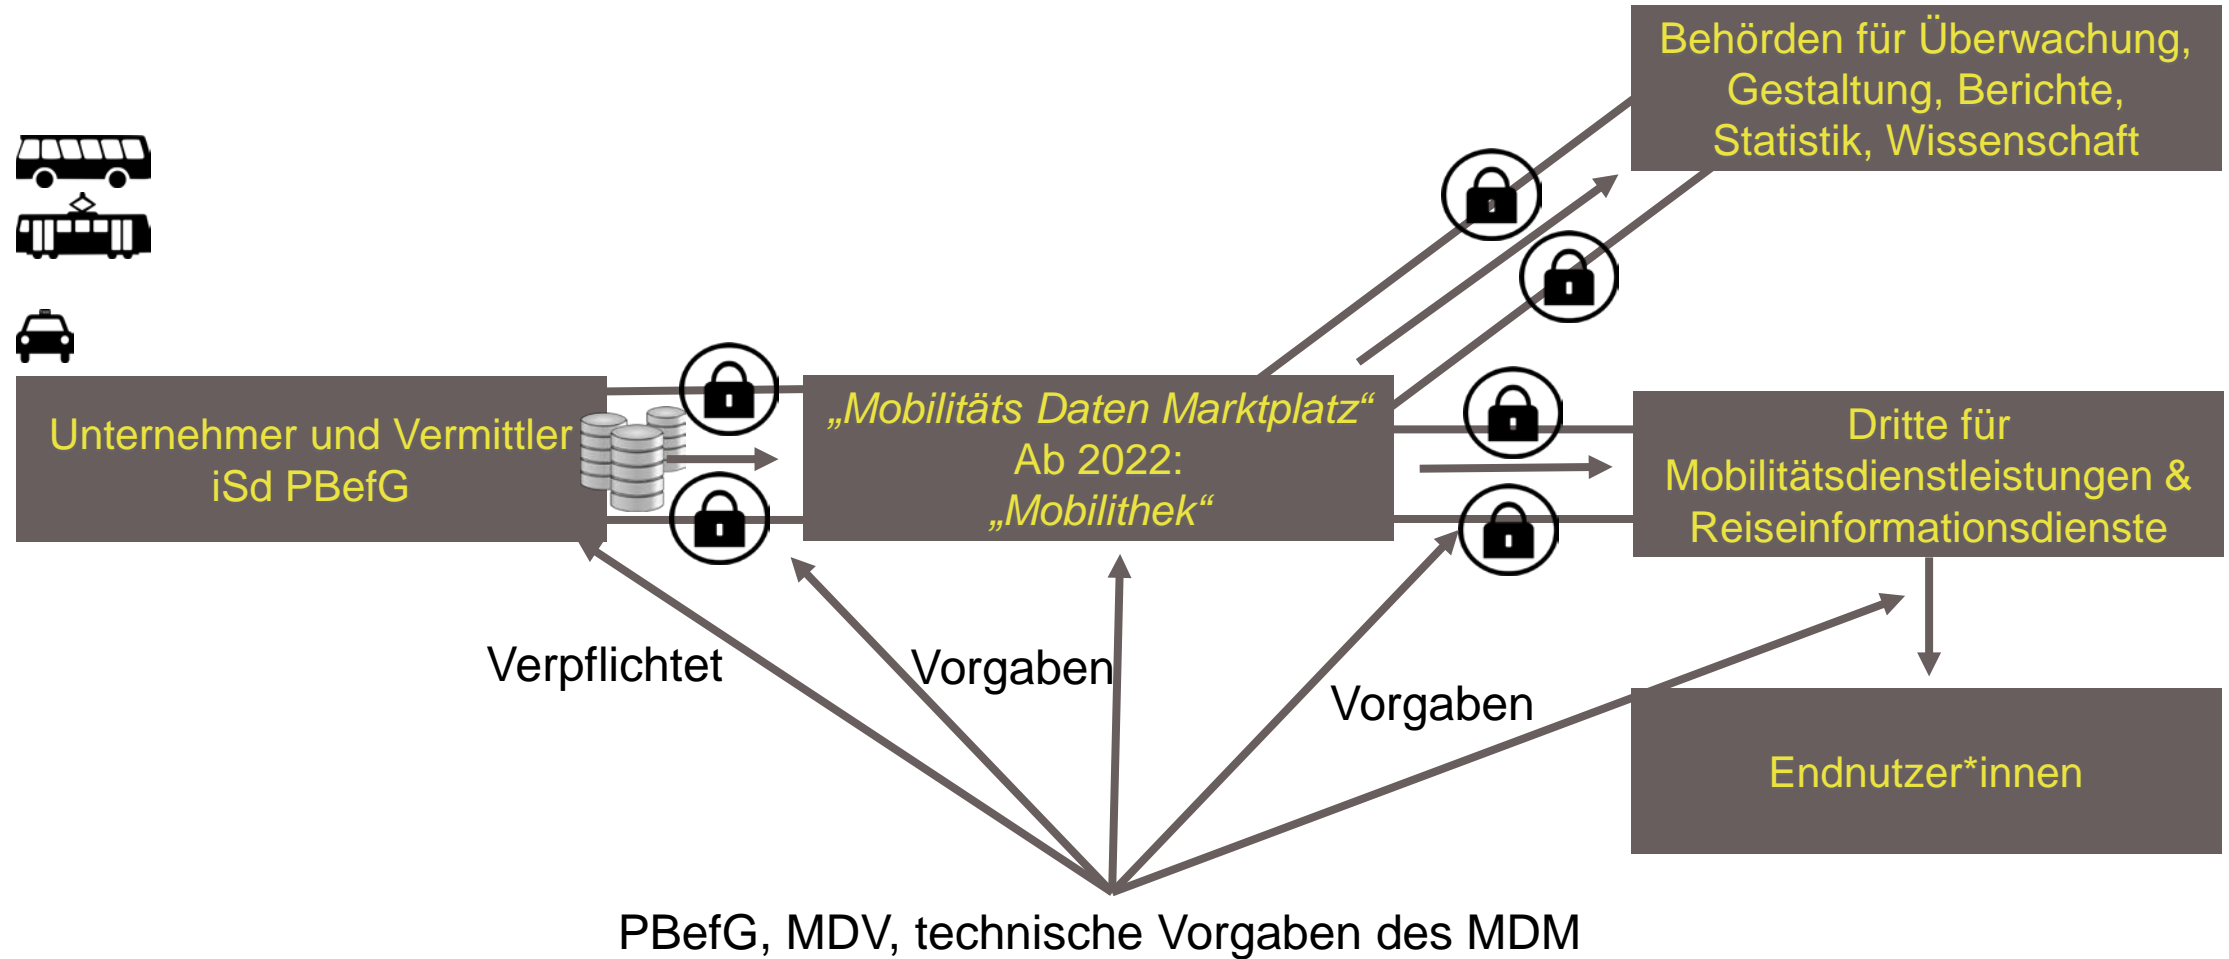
Behörden für Überwachung, Gestaltung, Berichte, Statistik, Wissenschaft

Unternehmer und Vermittler iSd PBefG

„Mobilitäts Daten Marktplatz“
Ab 2022:
„Mobilithek“

Dritte für Mobilitätsdienstleistungen & Reiseinformationsdienste

Endnutzer*innen

Verpflichtet

Vorgaben

Vorgaben

PBefG, MDV, technische Vorgaben des MDM